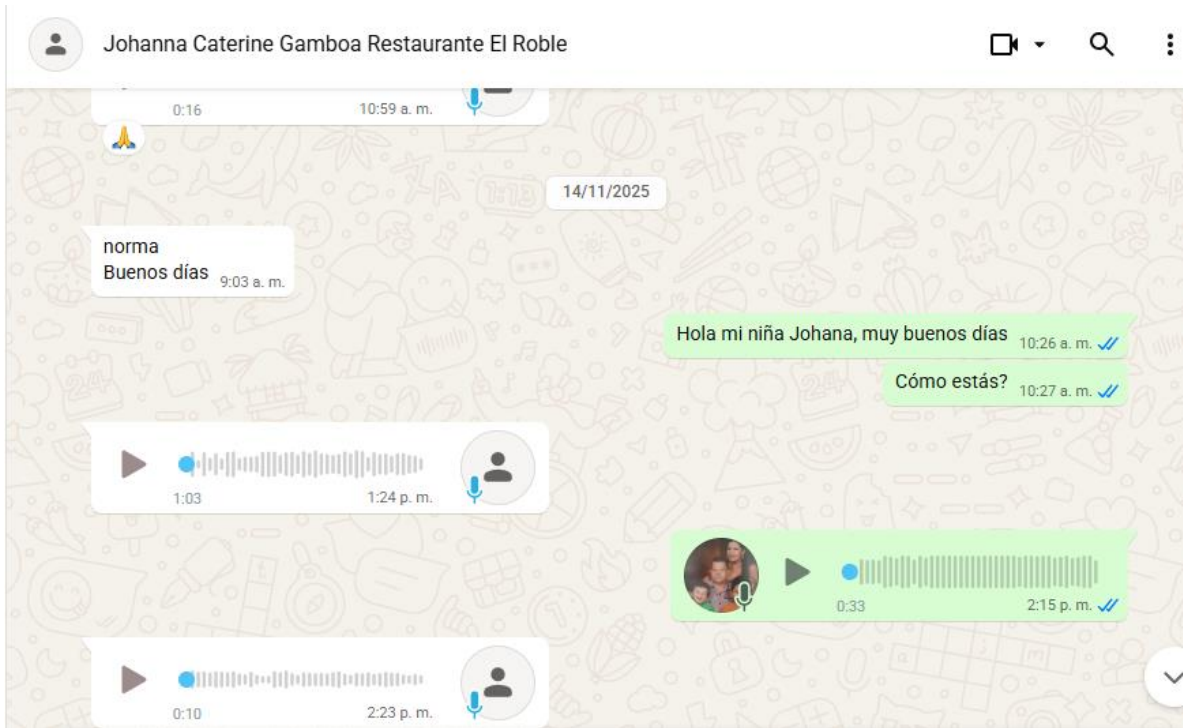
Johanna Caterine Gamboa Restaurante El Roble

0:16
10:59 a. m.

🙏

14/11/2025

norma
Buenos días 9:03 a. m.

Hola mi niña Johana, muy buenos días 10:26 a. m.

Cómo estás? 10:27 a. m.

1:03
1:24 p. m.

0:33
2:15 p. m.

0:10
2:23 p. m.